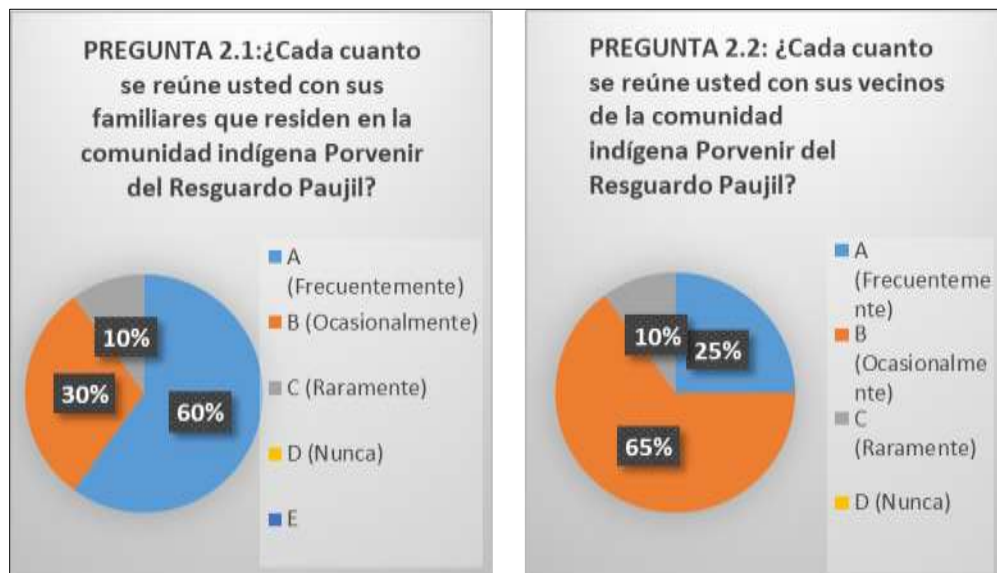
PREGUNTA 2.1:¿Cada cuanto se reúne usted con sus familiares que residen en la comunidad indígena Porvenir del Resguardo Paujil?

10%
30%
60%

A (Frecuentemente)
B (Ocasionalmente)
C (Raramente)
D (Nunca)
E

PREGUNTA 2.2: ¿Cada cuanto se reúne usted con sus vecinos de la comunidad indígena Porvenir del Resguardo Paujil?

10%
25%
65%

A (Frecuentemente)
B (Ocasionalmente)
C (Raramente)
D (Nunca)